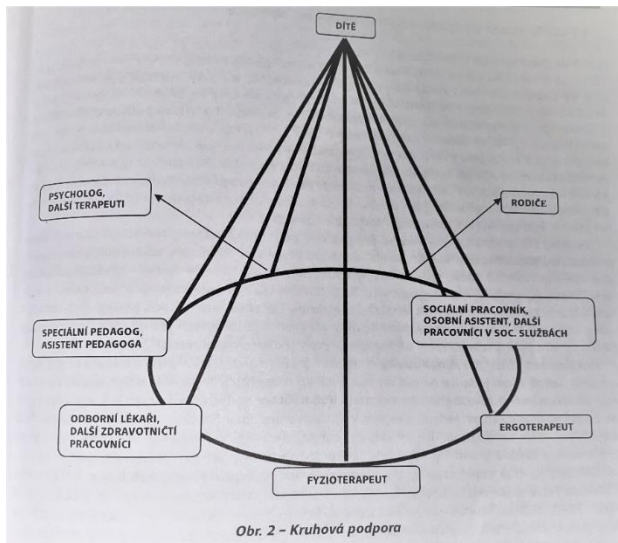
DÍTĚ

PSYCHOLOG, DALŠÍ TERAPEUTI

RODIČE

SOCIÁLNÍ PRACOVNÍK, OSOBNÍ ASISTENT, DALŠÍ PRACOVNÍCI V SOC. SLUŽBÁCH

SPECIÁLNÍ PEDAGOG, ASISTENT PEDAGOGA

ODBORNÍ LÉKAŘI, DALŠÍ ZDRAVOTNIČTÍ PRACOVNÍCI

ERGOTERAPEUT

FYZIOTERAPEUT

Obr. 2 – Kruhová podpora